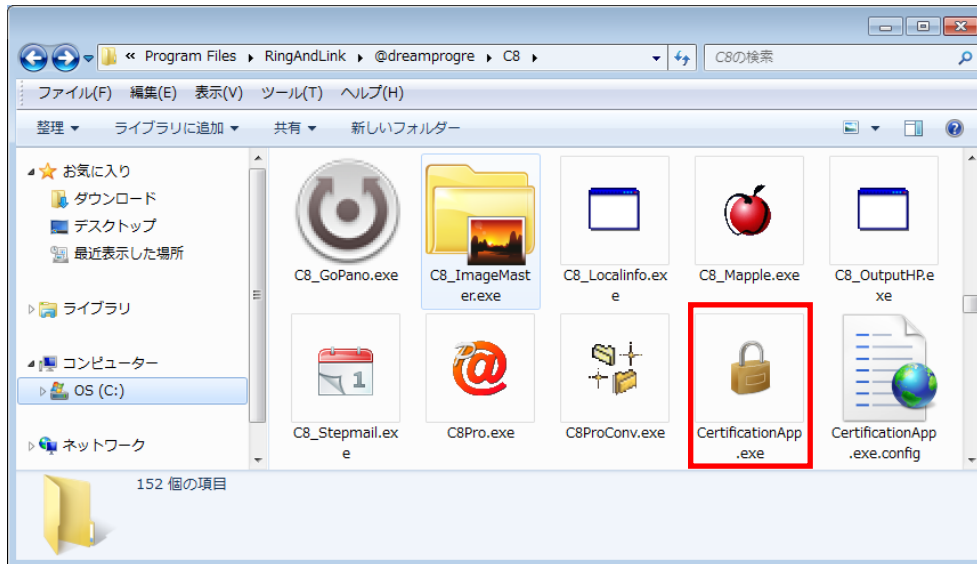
« Program Files ▸ RingAndLink ▸ @dreamprogre ▸ C8 ▸

C8の検索

ファイル(F) 編集(E) 表示(V) ツール(T) ヘルプ(H)

整理 ▾ ライブラリに追加 ▾ 共有 ▾ 新しいフォルダー

お気に入り
ダウンロード
デスクトップ
最近表示した場所

ライブラリ

コンピューター
OS (C:)

ネットワーク

C8_GoPano.exe

C8_ImageMaster.exe

C8_Localinfo.exe

C8_Mapple.exe

C8_OutputHP.exe

C8_Stepmail.exe

C8Pro.exe

C8ProConv.exe

CertificationApp.exe

CertificationApp.exe.config

152 個の項目